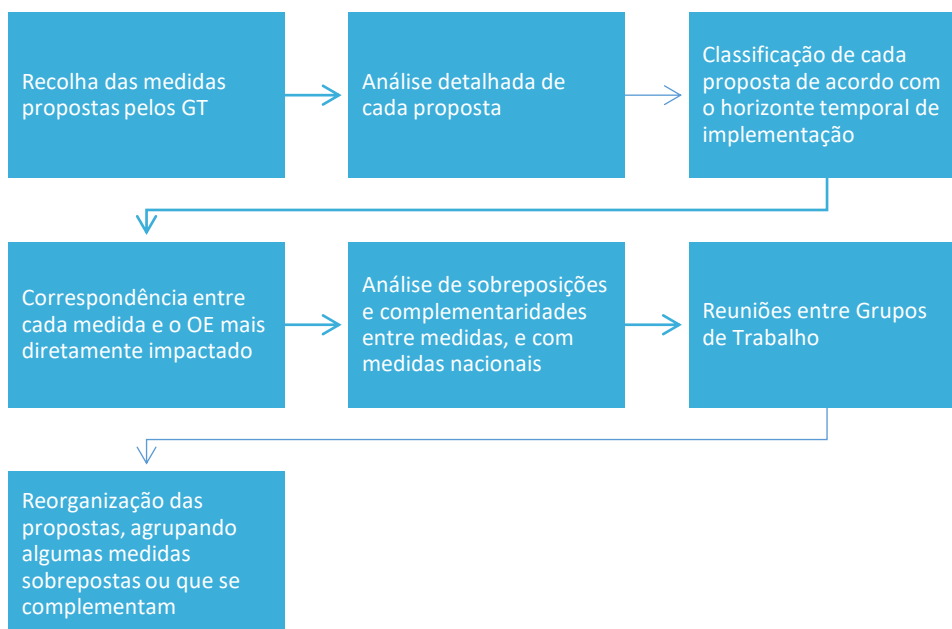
Recolha das medidas propostas pelos GT

Análise detalhada de cada proposta

Classificação de cada proposta de acordo com o horizonte temporal de implementação

Correspondência entre cada medida e o OE mais diretamente impactado

Análise de sobreposições e complementaridades entre medidas, e com medidas nacionais

Reuniões entre Grupos de Trabalho

Reorganização das propostas, agrupando algumas medidas sobrepostas ou que se complementam